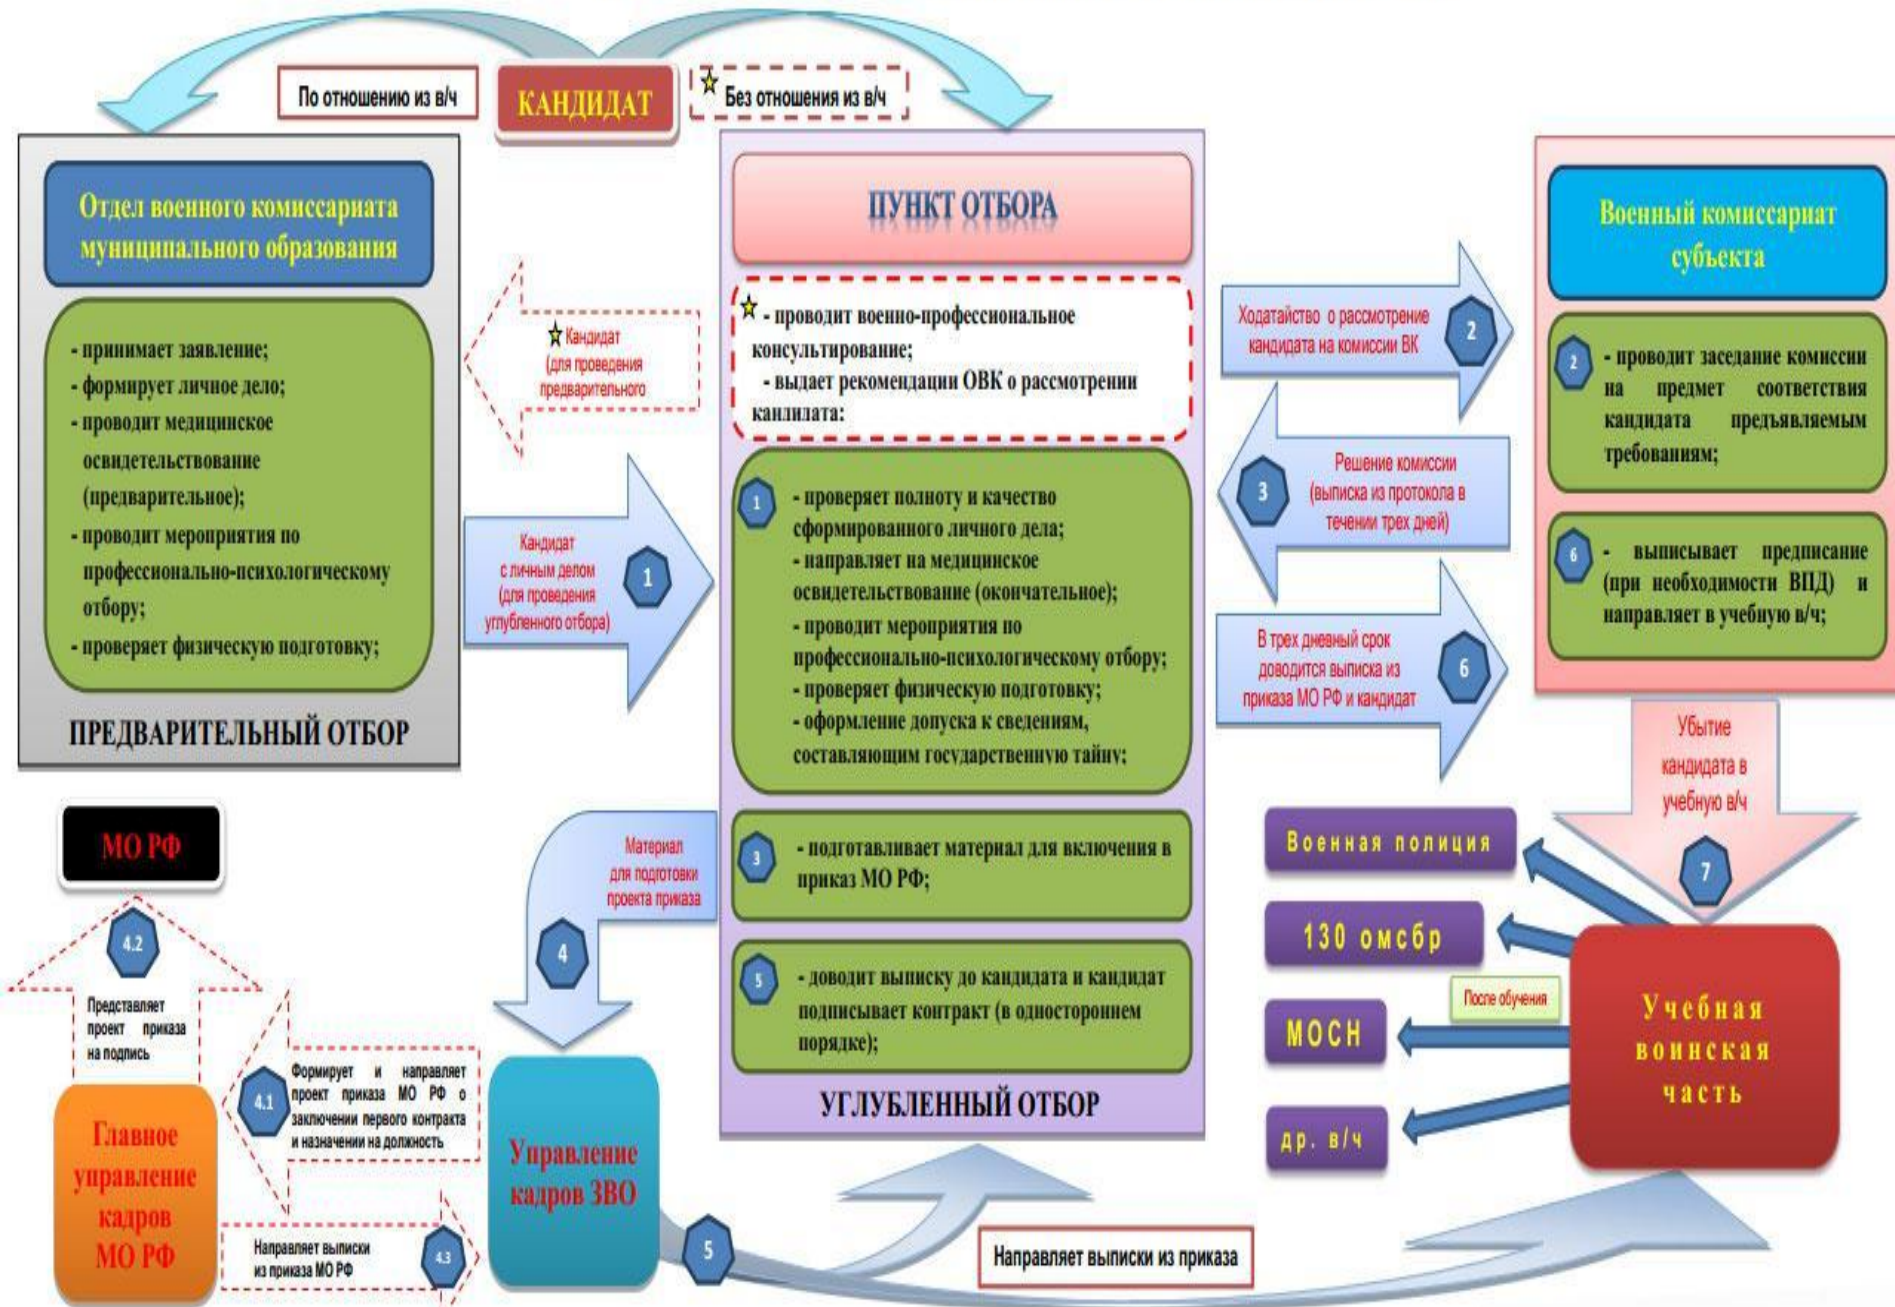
По отношению из в/ч

КАНДИДАТ

Без отношения из в/ч

Отдел военного комиссариата муниципального образования

- принимает заявление;
- формирует личное дело;
- проводит медицинское освидетельствование (предварительное);
- проводит мероприятия по профессионально-психологическому отбору;
- проверяет физическую подготовку;

ПРЕДВАРИТЕЛЬНЫЙ ОТБОР

Кандидат (для проведения предварительного

Кандидат с личным делом (для проведения углубленного отбора)

1

ПУНКТ ОТБОРА

- проводит военно-профессиональное консультирование;
- выдает рекомендации ОВК о рассмотрении кандидата;

1

- проверяет полноту и качество сформированного личного дела;
- направляет на медицинское освидетельствование (окончательное);
- проводит мероприятия по профессионально-психологическому отбору;
- проверяет физическую подготовку;
- оформление допуска к сведениям, составляющим государственную тайну;

3

- подготавливает материал для включения в приказ МО РФ;

5

- доводит выписку до кандидата и кандидат подписывает контракт (в одностороннем порядке);

УГЛУБЛЕННЫЙ ОТБОР

Ходатайство о рассмотрение кандидата на комиссии ВК

2

Решение комиссии (выписка из протокола в течении трех дней)

3

В трех дневный срок доводится выписка из приказа МО РФ и кандидат

6

Военный комиссариат субъекта

2

- проводит заседание комиссии на предмет соответствия кандидата предъявляемым требованиям;

6

- выписывает предписание (при необходимости ВПД) и направляет в учебную в/ч;

Убытие кандидата в учебную в/ч

7

МО РФ

4.2

Представляет проект приказа на подпись

Материал для подготовки проекта приказа

4

4.1

Формирует и направляет проект приказа МО РФ о заключении первого контракта и назначении на должность

Главное управление кадров МО РФ

Управление кадров ЗВО

Направляет выписки из приказа МО РФ

4.3

5

Направляет выписки из приказа

Военная полиция

130 омсбр

МОСН

др. в/ч

После обучения

Учебная воинская часть